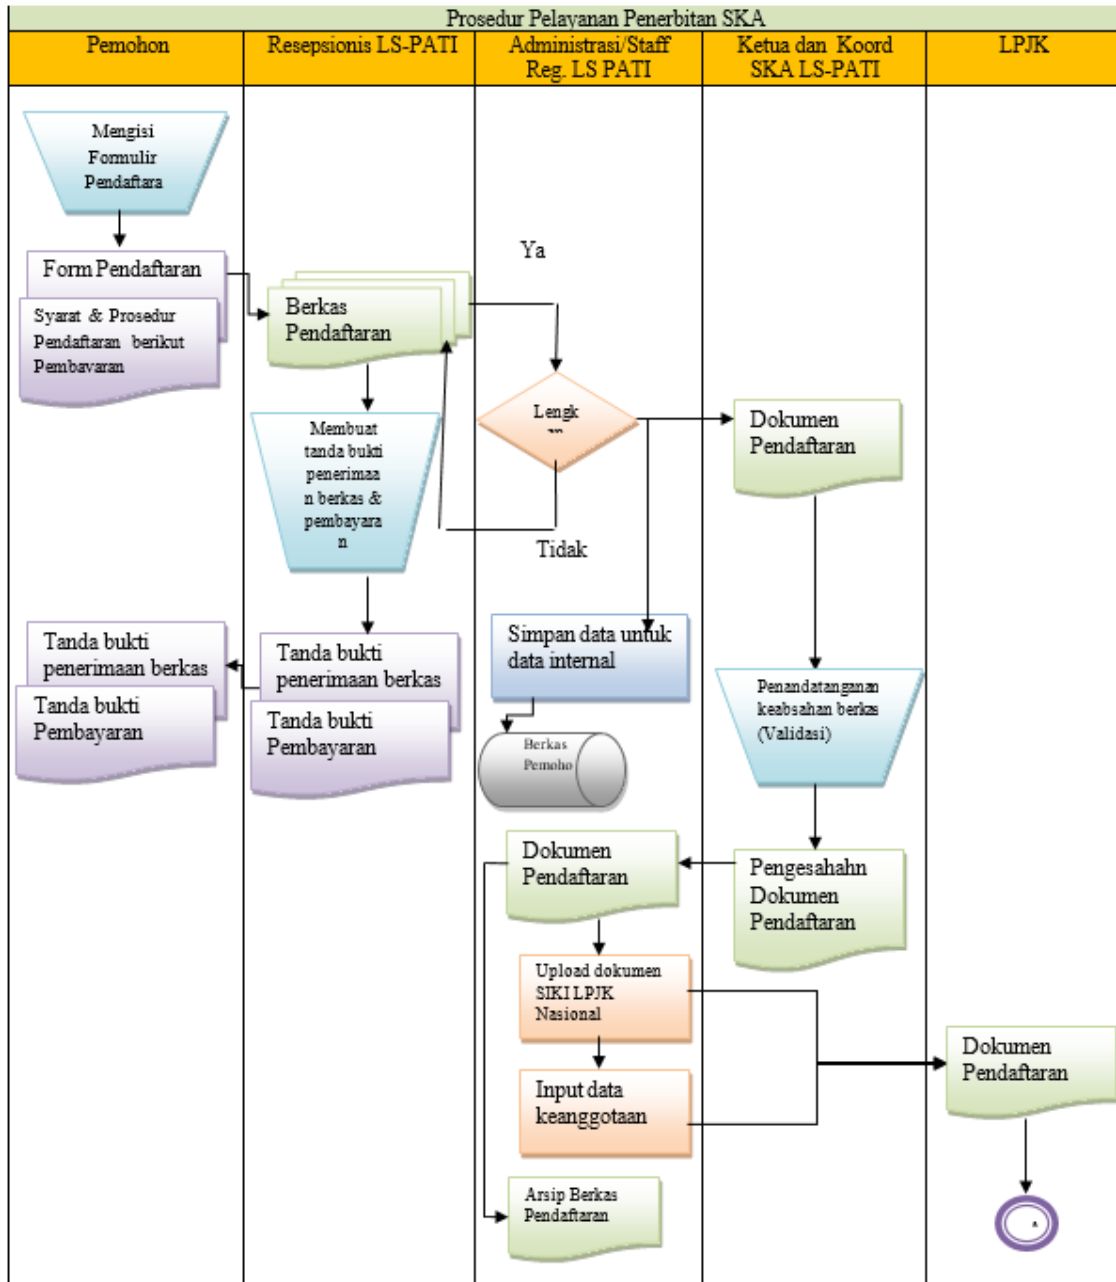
Prosedur Pelayanan Penerbitan SKA

| Pemohon | Resepsionis LS-PATI | Administrasi/Staff Reg. LS PATI | Ketua dan Koord SKA LS-PATI | LPJK |
|---|---|---|---|---|

Mengisi Formulir Pendaftara

Form Pendaftaran

Syarat & Prosedur Pendaftaran berikut Pembavaran

Berkas Pendaftaran

Ya

Lengk
an

Dokumen Pendaftaran

Membuat tanda bukti penerimaa n berkas & pembayara n

Tidak

Tanda bukti penerimaan berkas

Tanda bukti Pembayaran

Tanda bukti penerimaan berkas

Tanda bukti Pembayaran

Simpan data untuk data internal

Penandatanganan keabsahan berkas (Validasi)

Berkas Pemoho

Dokumen Pendaftaran

Pengesahahn Dokumen Pendaftaran

Upload dokumen SIKI LPJK Nasional

Dokumen Pendaftaran

Input data keanggotaan

Arsip Berkas Pendaftaran

A